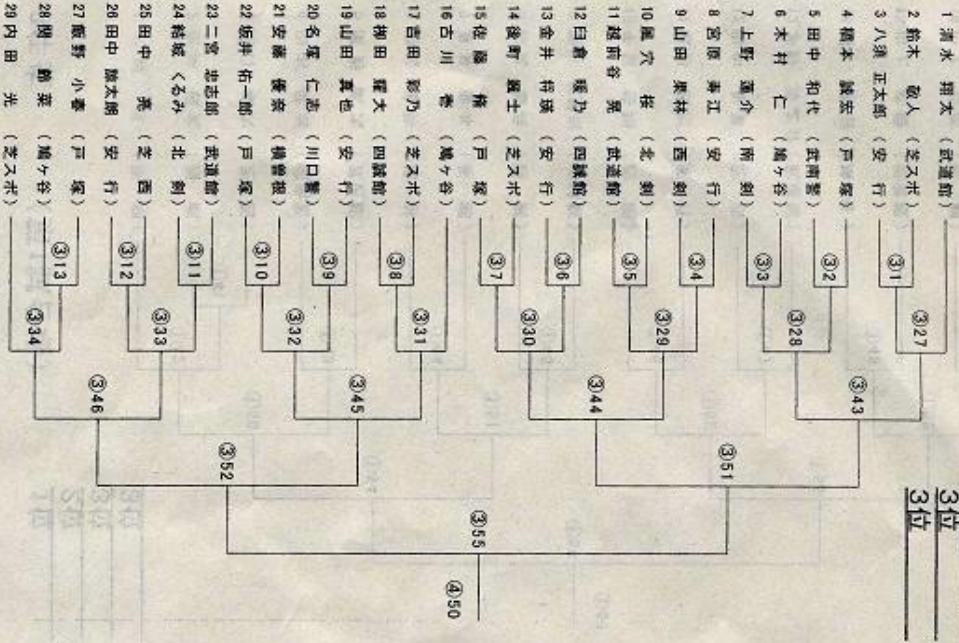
1 清水 翔太（武道館）
2 鈴木 敬人（芝久ボ）
3 八須 正太郎（安 行）
4 橋本 誠史（戸 塚）
5 田中 和代（武南警）
6 木村 仁（鳩ヶ谷）
7 上野 遥小（南 剣）
8 宮原 寿江（安 行）
9 山田 琢朴（西 剣）
10 鳳 穴 桜（北 剣）
11 稲荷谷 晃（武道館）
12 目倉 暖乃（四誠館）
13 金井 将頌（安 行）
14 後町 颯士（芝久ボ）
15 佐藤 楠（戸 塚）
16 古川 考（鳩ヶ谷）
17 吉田 彩乃（芝久ボ）
18 柳田 耀大（四誠館）
19 山田 真也（安 行）
20 名塚 仁志（川口警）
21 安藤 穂奈（錬修館）
22 坂井 佑一郎（戸 塚）
23 二宮 忠志郎（武道館）
24 新城 くるみ（北 剣）
25 田中 亮（芝 西）
26 田中 陸太朗（安 行）
27 藤野 小春（戸 塚）
28 関 鈴菜（鳩ヶ谷）
29 内田 光（芝久ボ）

③1
③2
③3
③4
③5
③6
③7
③8
③9
③10
③11
③12
③13
③27
③28
③29
③30
③31
③32
③33
③34
③43
③44
③45
③46
③51
③52
③55
④50

3位
3位